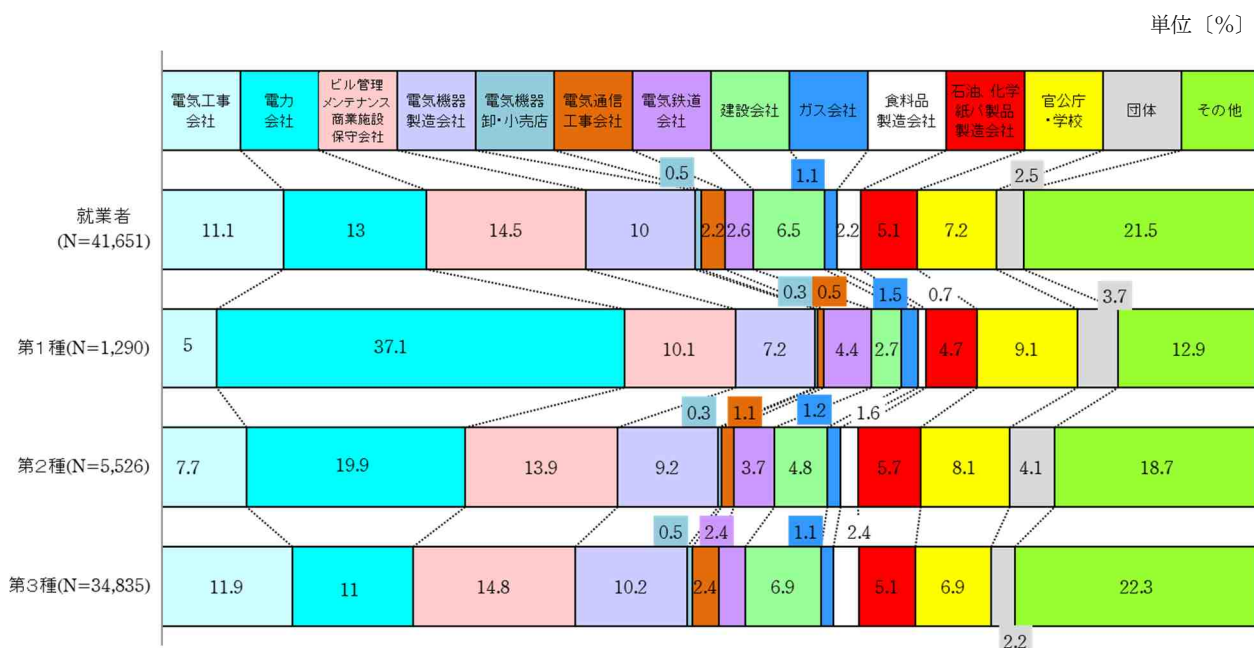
単位〔%〕

| 電気工事会社 | 電力会社 | ビル管理 メンテナンス 商業施設 保守会社 | 電気機器製造会社 | 電気機器卸・小売店 | 電気通信工事会社 | 電気鉄道会社 | 建設会社 | ガス会社 | 食料品製造会社 | 石油 化学 紙パ製品 製造会社 | 官公庁・学校 | 団体 | その他 |
|---|---|---|---|---|---|---|---|---|---|---|---|---|---|
| 就業者(N=41,651) 11.1 | 13 | 14.5 | 10 | 0.5 | 2.2 | 2.6 | 6.5 | 1.1 | 2.2 | 5.1 | 7.2 | 2.5 | 21.5 |
| 第1種(N=1,290) 5 | 37.1 | 10.1 | 7.2 | 0.3 | 0.5 | 4.4 | 2.7 | 1.5 | 0.7 | 4.7 | 9.1 | 3.7 | 12.9 |
| 第2種(N=5,526) 7.7 | 19.9 | 13.9 | 9.2 | 0.3 | 1.1 | 3.7 | 4.8 | 1.2 | 1.6 | 5.7 | 8.1 | 4.1 | 18.7 |
| 第3種(N=34,835) 11.9 | 11 | 14.8 | 10.2 | 0.5 | 2.4 | 2.4 | 6.9 | 1.1 | 2.4 | 5.1 | 6.9 | 2.2 | 22.3 |